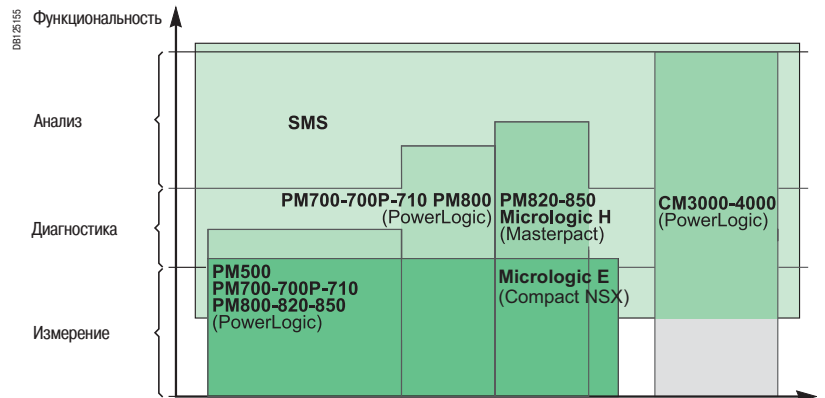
DB125155

Функциональность

Анализ

Диагностика

Измерение

SMS

PM700-700P-710 PM800
(PowerLogic)

PM820-850
Micrologic H
(Masterpact)

CM3000-4000
(PowerLogic)

PM500
PM700-700P-710
PM800-820-850
(PowerLogic)

Micrologic E
(Compact NSX)